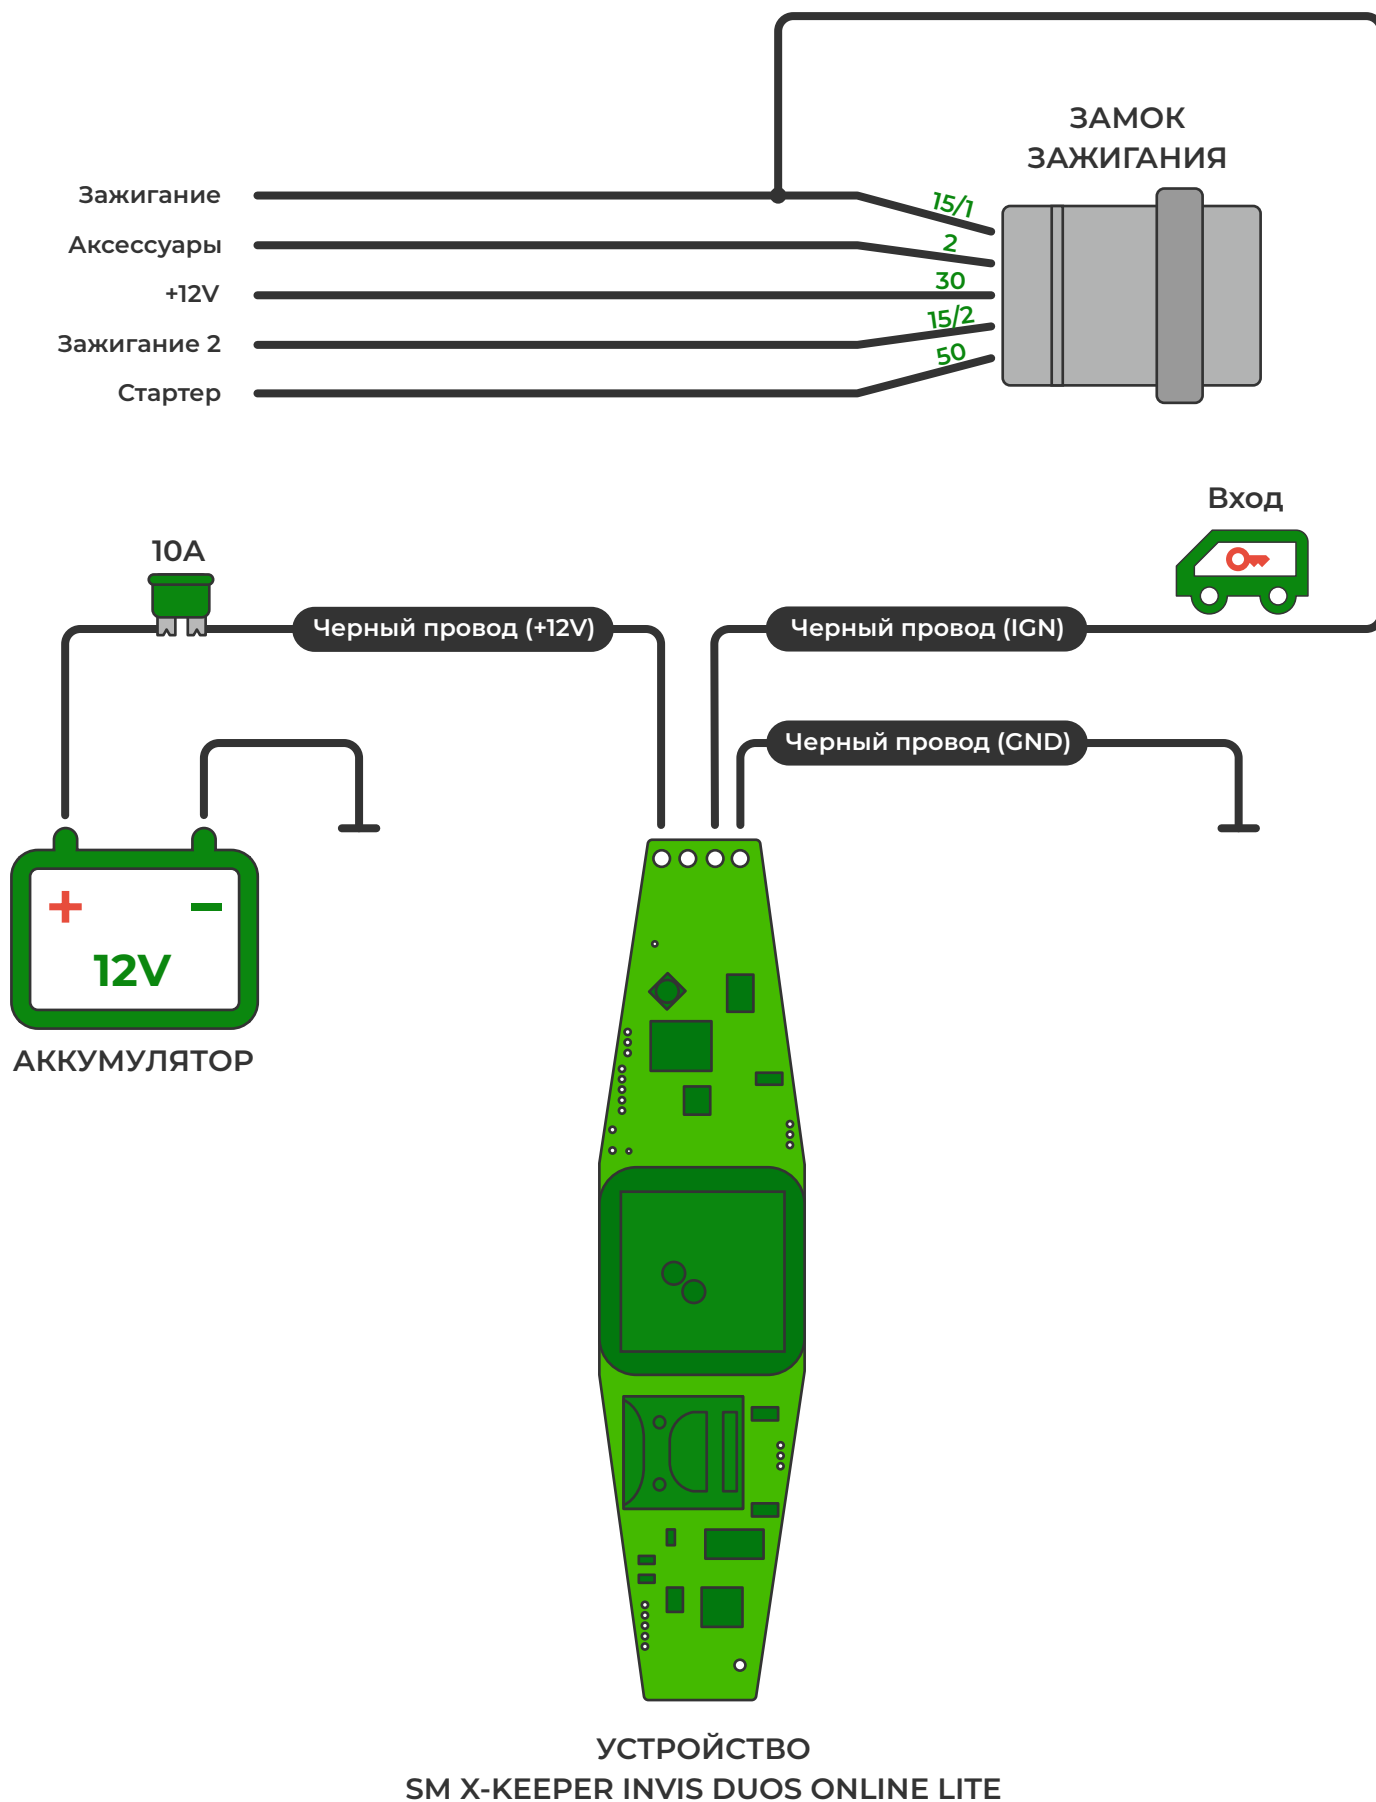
ЗАМОК ЗАЖИГАНИЯ

Зажигание
Аксессуары
+12V
Зажигание 2
Стартер

15/1
2
30
15/2
50

Вход

10A

Черный провод (+12V)

Черный провод (IGN)

Черный провод (GND)

+
–
12V

АККУМУЛЯТОР

УСТРОЙСТВО
SM X-KEEPER INVIS DUOS ONLINE LITE